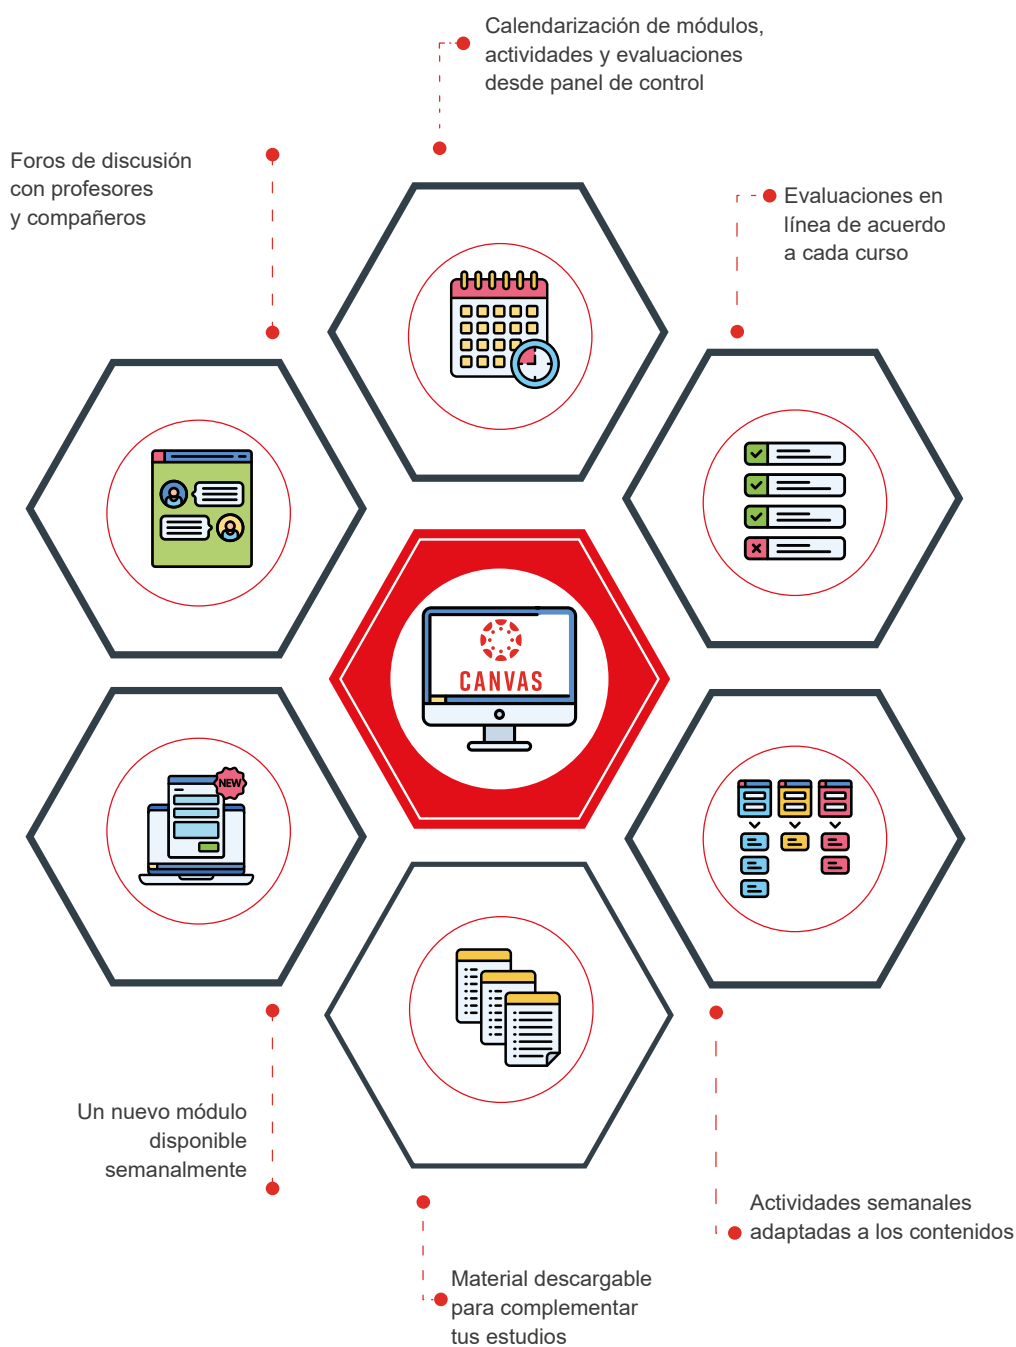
Calendarización de módulos, actividades y evaluaciones desde panel de control

Foros de discusión con profesores y compañeros

Evaluaciones en línea de acuerdo a cada curso

CANVAS

NEW

Un nuevo módulo disponible semanalmente

Actividades semanales adaptadas a los contenidos

Material descargable para complementar tus estudios